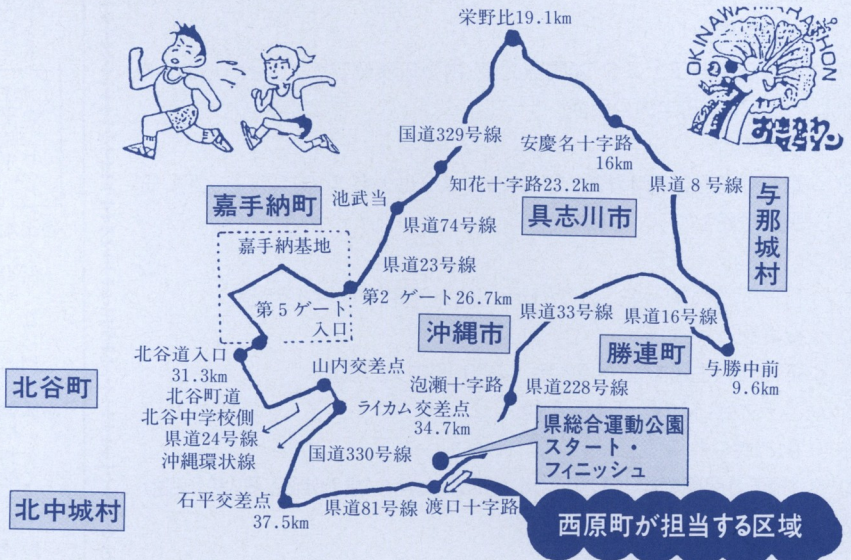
栄野比19.1km

OKINAWA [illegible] ATHON

おきなわマラソン

国道329号線

安慶名十字路
16km

県道８号線

与那城村

知花十字路23.2km

嘉手納町

池武当

県道74号線

具志川市

嘉手納基地

県道23号線

第５ゲート
入口

第２ ゲート26.7km

県道33号線

県道16号線

沖縄市

勝連町

与勝中前
9.6km

北谷道入口
31.3km

山内交差点

泡瀬十字路

県道228号線

北谷町

北谷町道
北谷中学校側
県道24号線
沖縄環状線

ライカム交差点
34.7km

県総合運動公園
スタート・
フィニッシュ

国道330号線

石平交差点
37.5km

県道81号線

渡口十字路

北中城村

西原町が担当する区域